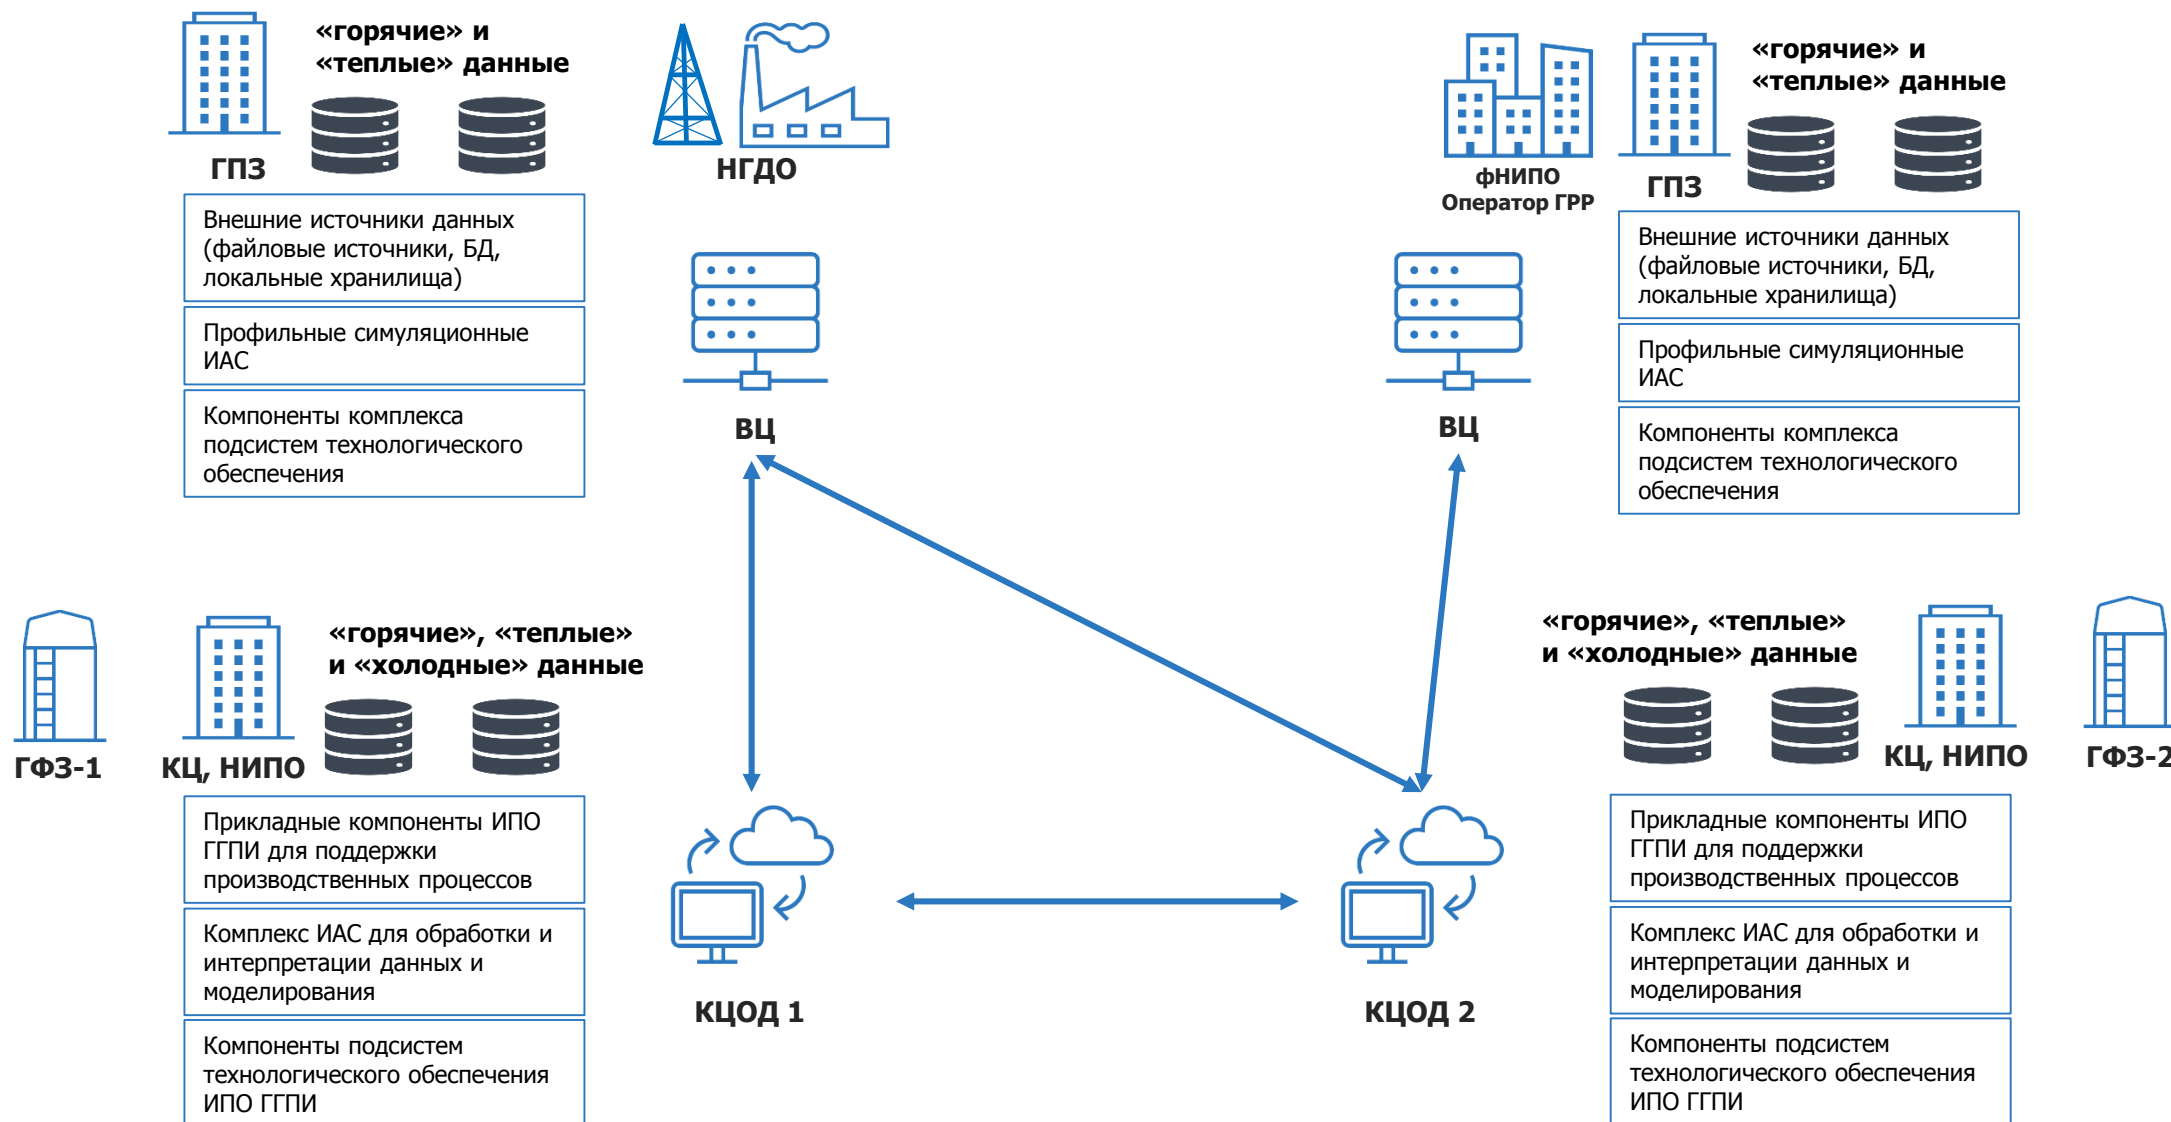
«горячие» и «теплые» данные

ГПЗ

Внешние источники данных (файловые источники, БД, локальные хранилища)

Профильные симуляционные ИАС

Компоненты комплекса подсистем технологического обеспечения

НГДО

ВЦ

фНИПО
Оператор ГРР

ГПЗ

«горячие» и «теплые» данные

Внешние источники данных (файловые источники, БД, локальные хранилища)

Профильные симуляционные ИАС

Компоненты комплекса подсистем технологического обеспечения

ВЦ

ГФЗ-1

КЦ, НИПО

«горячие», «теплые» и «холодные» данные

Прикладные компоненты ИПО ГГПИ для поддержки производственных процессов

Комплекс ИАС для обработки и интерпретации данных и моделирования

Компоненты подсистем технологического обеспечения ИПО ГГПИ

КЦОД 1

КЦОД 2

«горячие», «теплые» и «холодные» данные

КЦ, НИПО

ГФЗ-2

Прикладные компоненты ИПО ГГПИ для поддержки производственных процессов

Комплекс ИАС для обработки и интерпретации данных и моделирования

Компоненты подсистем технологического обеспечения ИПО ГГПИ